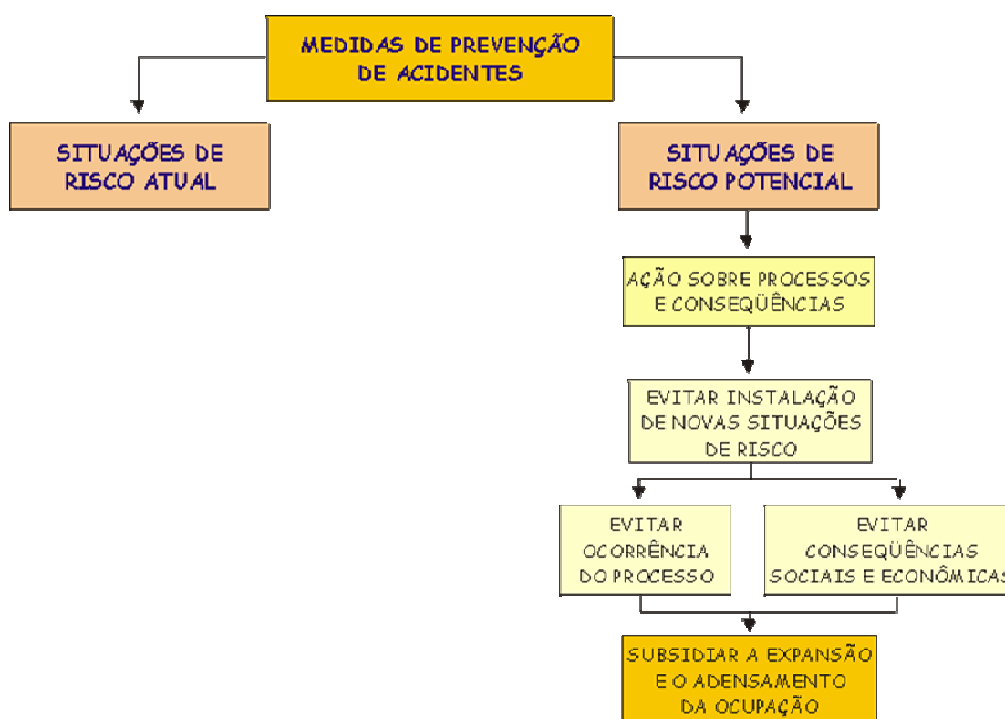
MEDIDAS DE PREVENÇÃO DE ACIDENTES

SITUAÇÕES DE RISCO ATUAL

SITUAÇÕES DE RISCO POTENCIAL

AÇÃO SOBRE PROCESSOS E CONSEQÜÊNCIAS

EVITAR INSTALAÇÃO DE NOVAS SITUAÇÕES DE RISCO

EVITAR OCORRÊNCIA DO PROCESSO

EVITAR CONSEQÜÊNCIAS SOCIAIS E ECONÔMICAS

SUBSIDIAR A EXPANSÃO E O ADENSAMENTO DA OCUPAÇÃO